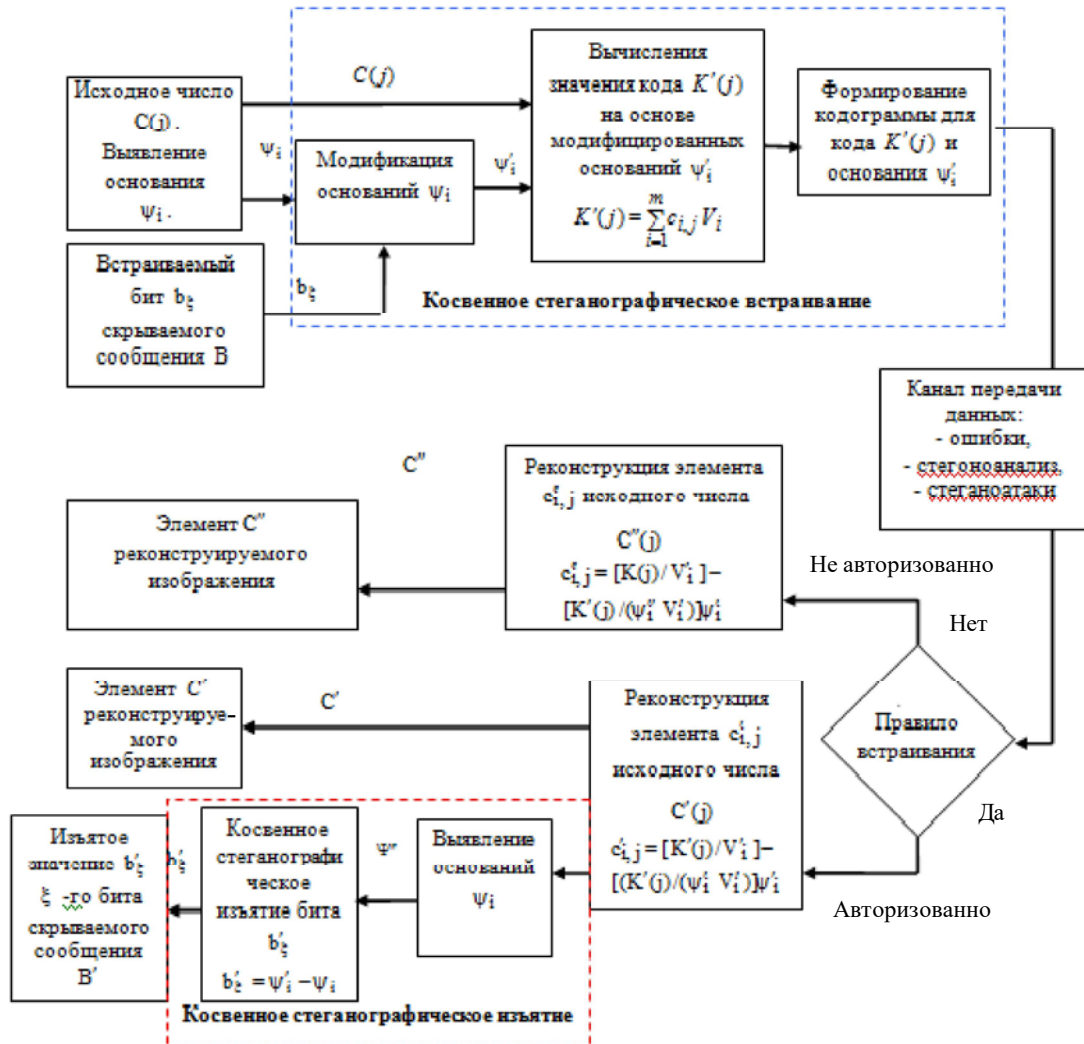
Исходное число C(j). Выявление основания $\psi_i$.

$C(j)$

$\psi_i$

Модификация оснований $\psi_i$

$\psi'_i$

Вычисления значения кода $K'(j)$ на основе модифицированных оснований $\psi'_i$

$K'(j)=\sum_{i=1}^{m} c_{i,j} V_i$

Формирование кодограммы для кода $K'(j)$ и основания $\psi'_i$

Встраиваемый бит $b_\xi$ скрываемого сообщения B

$b_\xi$

Косвенное стеганографическое встранвание

Канал передачи данных:
- ошибки,
- стегоноанализ,
- стеганоатаки

C''

Реконструкция элемента $c''_{i,j}$ исходного числа

C''(j)

$c''_{i,j} = [K(j)/V'_i] - [K'(j)/(\psi''_i V'_i)]\psi'_i$

Элемент C'' реконструируемого изображения

Не авторизованно

Нет

Элемент C' реконструируемого изображения

C'

Реконструкция элемента $c'_{i,j}$ исходного числа

C'(j)

$c'_{i,j} = [K'(j)/V'_i] - [(K'(j)/(\psi'_i V'_i)]\psi'_i$

Правило встраивания

Да

Авторизованно

Изъятое значение $b'_\xi$ $\xi$ -го бита скрываемого сообщения B'

$b'_\xi$

Косвенное стеганографическое изъятие бита $b'_\xi$

$b'_\xi = \psi'_i - \psi_i$

$\Psi''$

Выявление оснований $\psi_i$

Косвенное стеганографическое изъятие